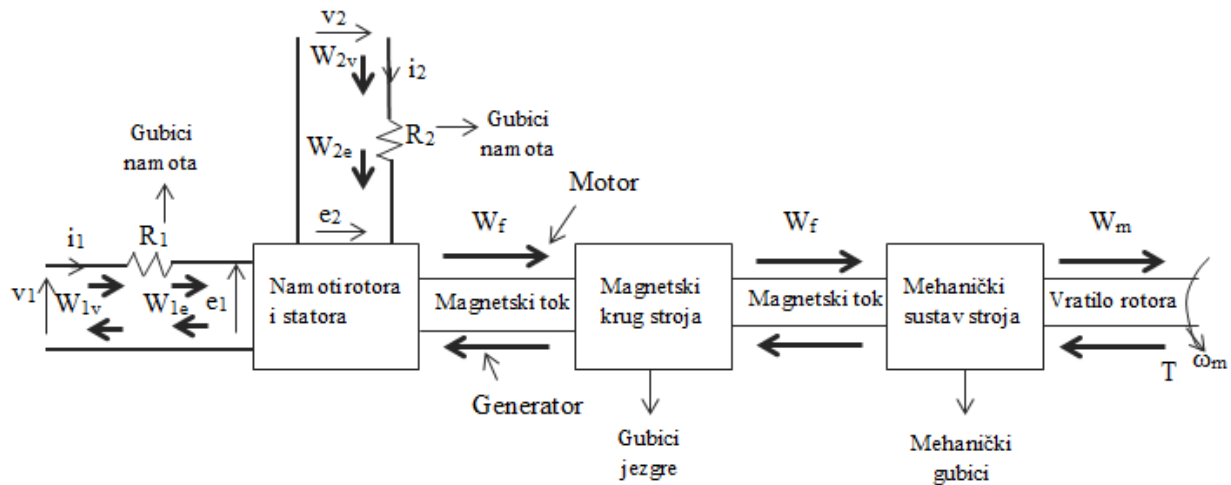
$v_2$
$W_{2v}$
$i_2$
Gubici namota
$R_2$
Gubici namota
$W_{2e}$
Motor
$i_1$
$R_1$
$e_2$
$W_f$
$W_f$
$W_m$
$v_1$
$W_{1v}$
$W_{1e}$
$e_1$
Namoti rotora i statora
Magnetski tok
Magnetski krug stroja
Magnetski tok
Mehanički sustav stroja
Vratilo rotora
$\omega_m$
T
Generator
Gubici jezgre
Mehanički gubici